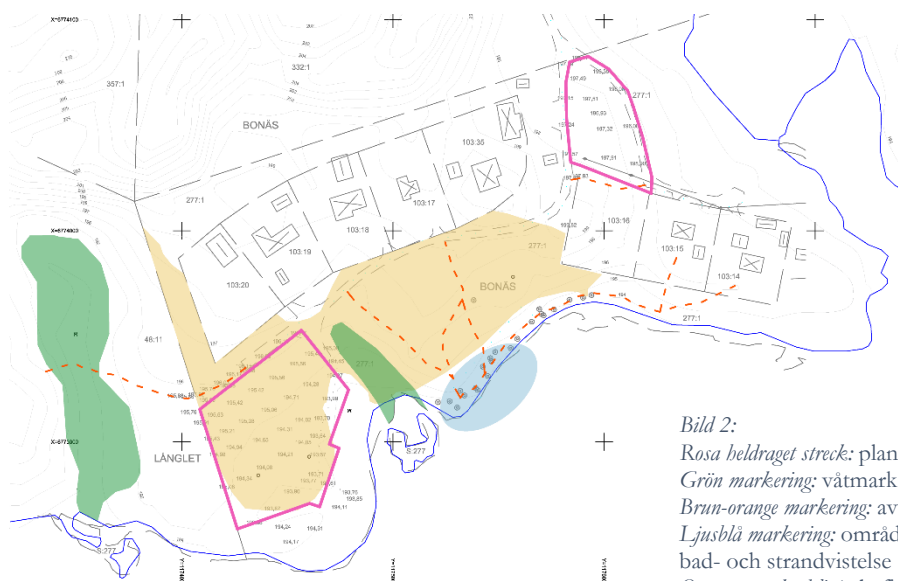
X=6774603

357:1

332:1

BONÄS

103:36

277:1

277:1

103:17

103:18

103:19

103:20

103:16

103:15

103:14

277:1

BONÄS

277:1

277:1

46:11

LÅNGLET

S:277

S:277

Bild 2:
Rosa heldraget streck: plan
Grön markering: våtmark
Brun-orange markering: av
Ljusblå markering: områd
bad- och strandvistelse